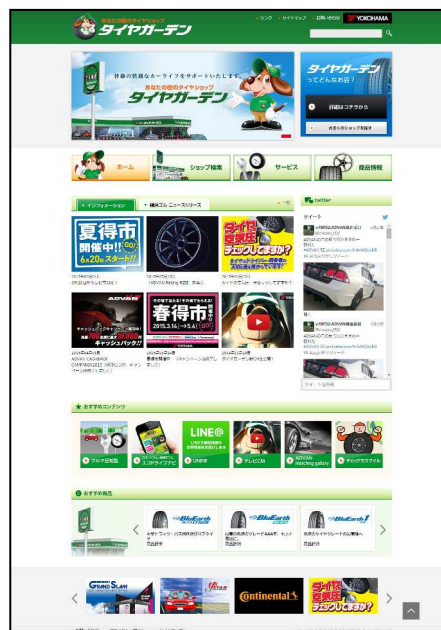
あなたの街のタイヤショップ
タイヤガーデン

リンク　サイトマップ　お問い合わせ　YOKOHAMA

皆様の快適なカーライフをサポートいたします。
あなたの街のタイヤショップ
タイヤガーデン

タイヤガーデンってどんなお店？
詳細はコチラから
お近くのお店を検索

ホーム　ショップ検索　サービス　商品情報

インフォメーション　横浜ゴム ニュースリリース　一覧

夏得市 開催中!! 6月20日スタート!!

タイヤの空気圧チェックしてますか？

ADVAN
キャッシュバックキャンペーン
春得市 2015.3.14 ~ 5.6

twitter
ツイート

ツイートを作成

おすすめコンテンツ

LINE@

クルマ診断館　エコドライブアプリ　LINE@　テレビCM　ADVAN Matching gallery　チェックでスマイル

おすすめ商品

BluEarth　BluEarth　BluEarth

GRAND SLAM　Continental　タイヤの空気圧チェックしてますか？